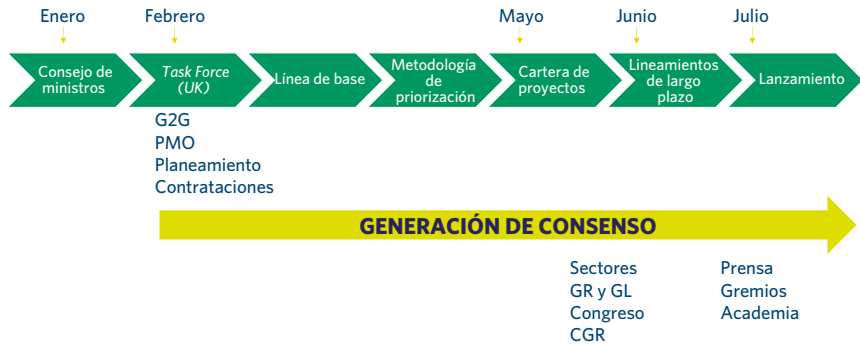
Enero

Febrero

Mayo

Junio

Julio

Consejo de ministros

*Task Force* (UK)

Línea de base

Metodología de priorización

Cartera de proyectos

Lineamientos de largo plazo

Lanzamiento

G2G
PMO
Planeamiento
Contrataciones

GENERACIÓN DE CONSENSO

Sectores
GR y GL
Congreso
CGR

Prensa
Gremios
Academia